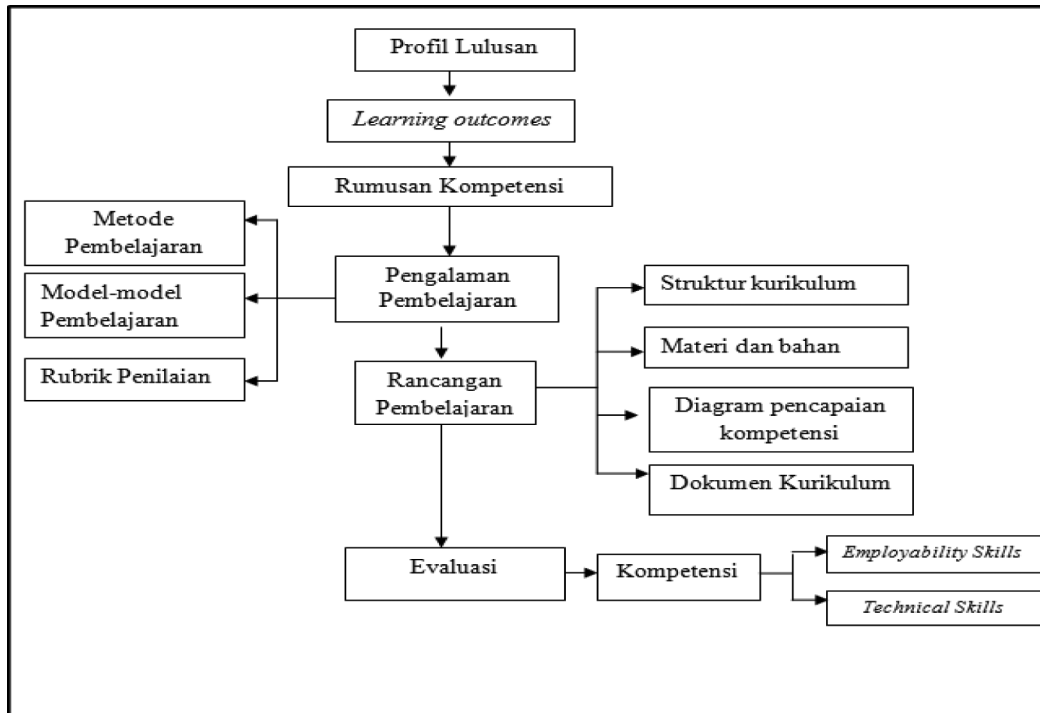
Profil Lulusan

*Learning outcomes*

Rumusan Kompetensi

Metode Pembelajaran

Model-model Pembelajaran

Rubrik Penilaian

Pengalaman Pembelajaran

Rancangan Pembelajaran

Struktur kurikulum

Materi dan bahan

Diagram pencapaian kompetensi

Dokumen Kurikulum

Evaluasi

Kompetensi

*Employability Skills*

*Technical Skills*